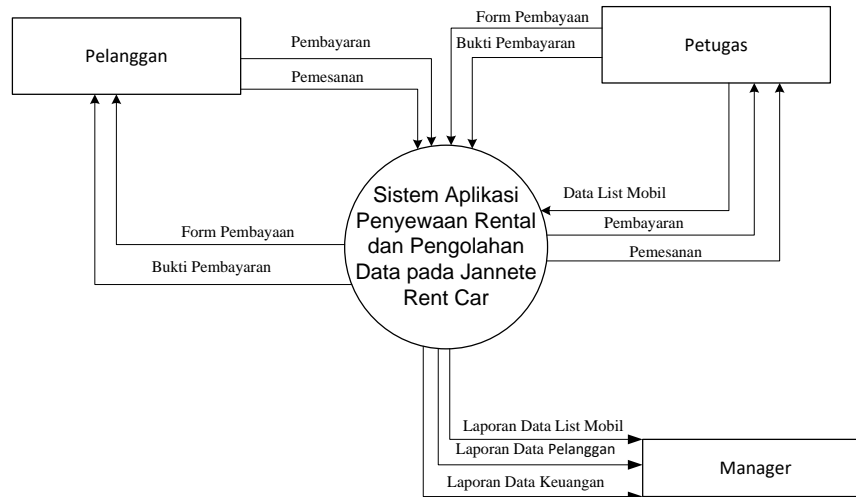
Pelanggan

Pembayaran

Pemesanan

Form Pembayaan

Bukti Pembayaran

Petugas

Sistem Aplikasi Penyewaan Rental dan Pengolahan Data pada Jannete Rent Car

Data List Mobil

Pembayaran

Pemesanan

Form Pembayaan

Bukti Pembayaran

Laporan Data List Mobil

Laporan Data Pelanggan

Laporan Data Keuangan

Manager